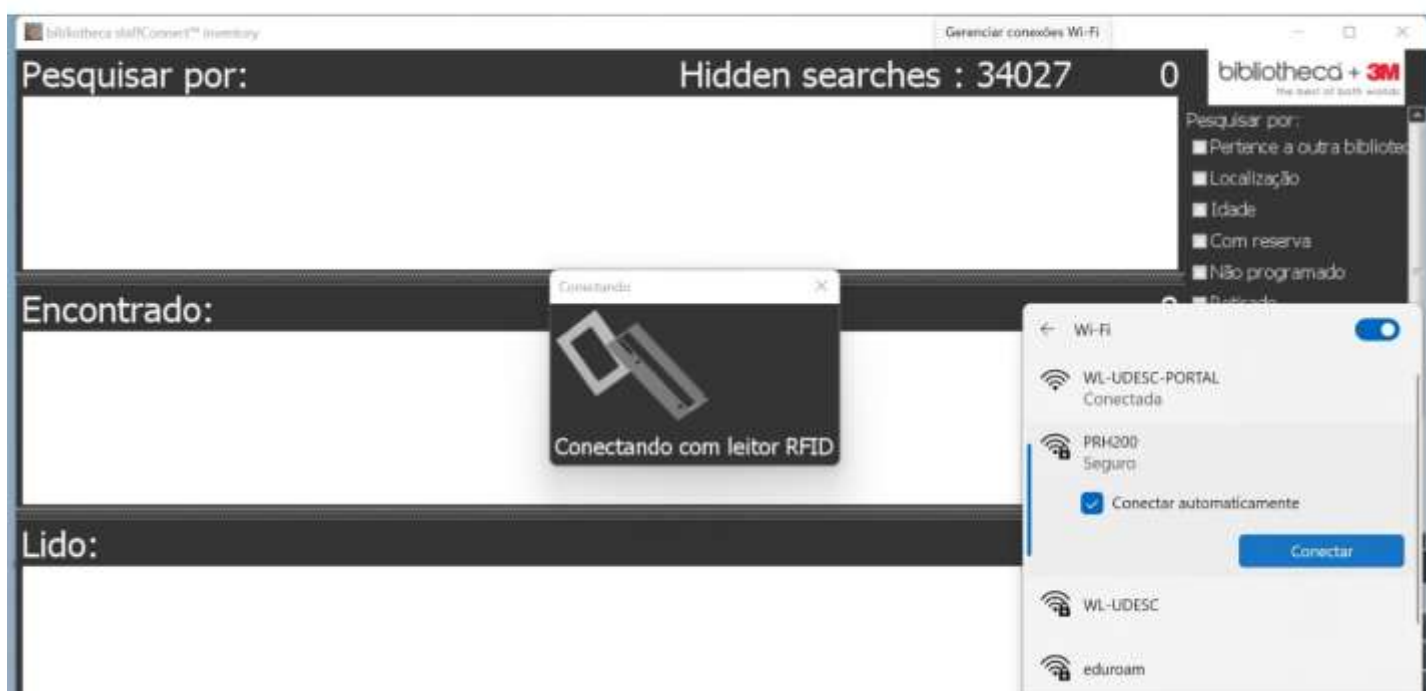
bibliotheca staffConnect™ inventory
Gerenciar conexões Wi-Fi

Pesquisar por:
Hidden searches : 34027
0

bibliotheca + 3M
the best of both worlds

Pesquisar por:
Pertence a outra bibliotec
Localização
Idade
Com reserva
Não programado
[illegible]

Encontrado:
0

Conectando

Conectando com leitor RFID

Lido:

Wi-Fi
WL-UDESC-PORTAL
Conectada
PRH200
Seguro
Conectar automaticamente
Conectar
WL-UDESC
eduroam